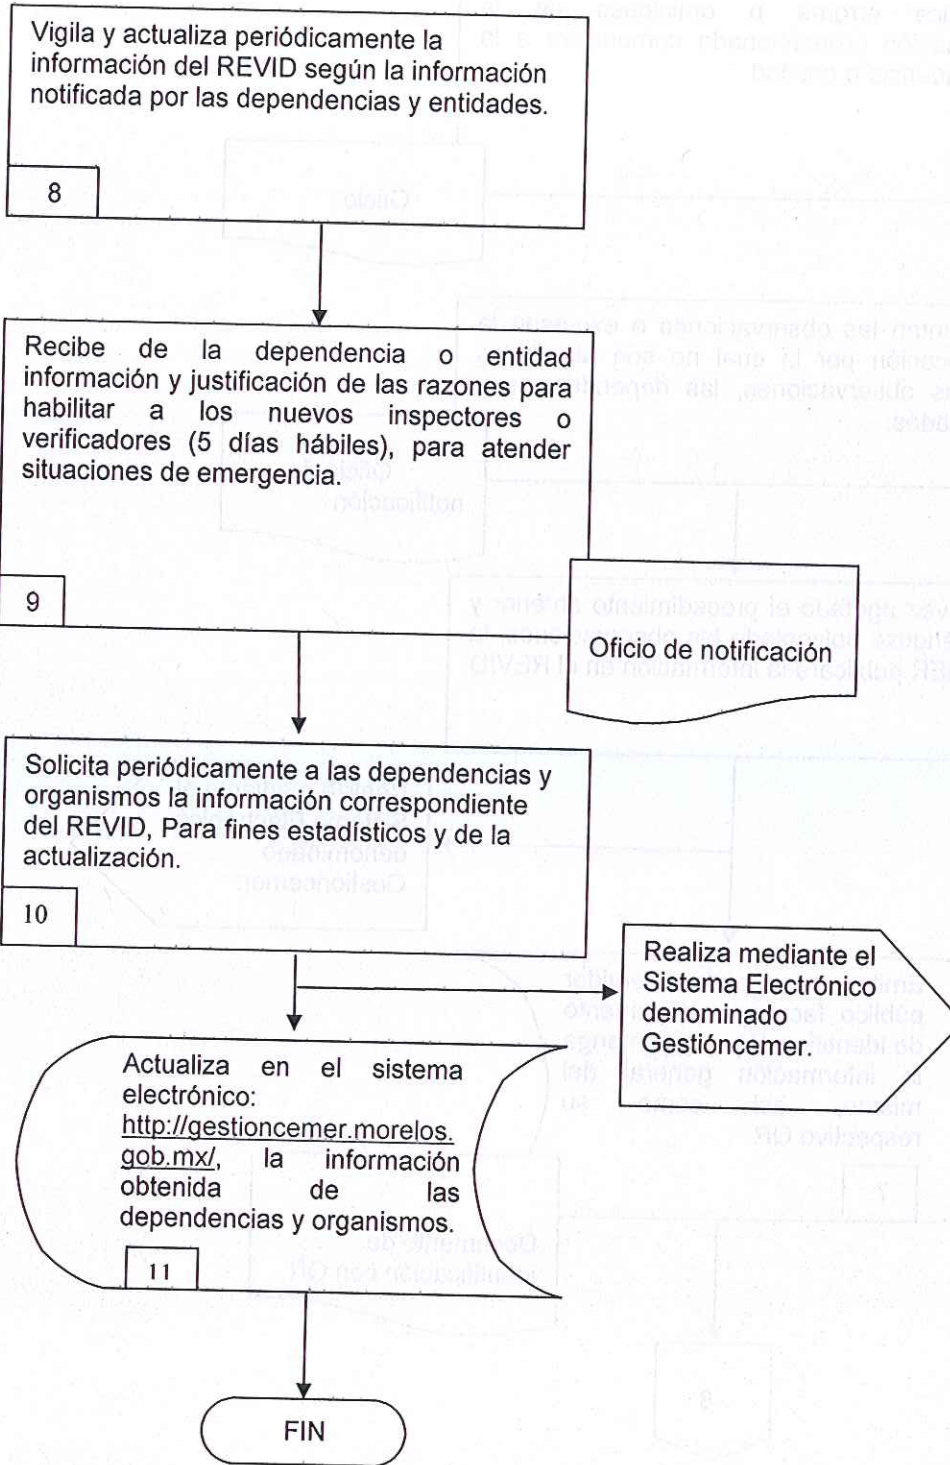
Vigila y actualiza periódicamente la información del REVID según la información notificada por las dependencias y entidades.

8

Recibe de la dependencia o entidad información y justificación de las razones para habilitar a los nuevos inspectores o verificadores (5 días hábiles), para atender situaciones de emergencia.

9

Oficio de notificación

Solicita periódicamente a las dependencias y organismos la información correspondiente del REVID, Para fines estadísticos y de la actualización.

10

Realiza mediante el Sistema Electrónico denominado Gestióncemer.

Actualiza en el sistema electrónico: http://gestioncemer.morelos.gob.mx/, la información obtenida de las dependencias y organismos.

11

FIN